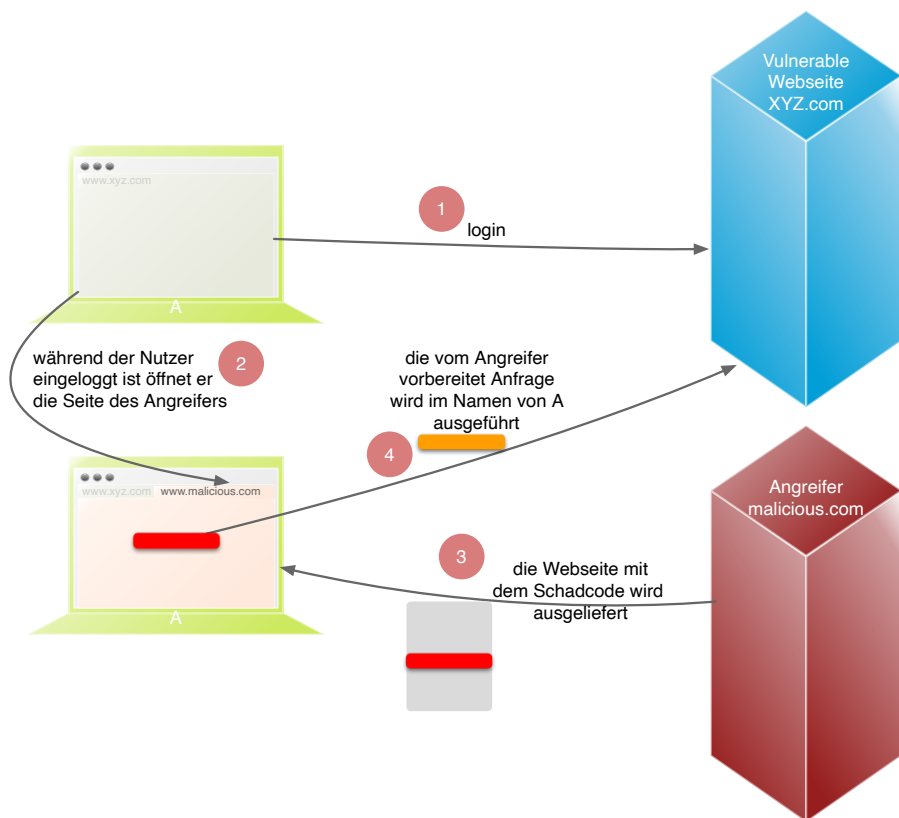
Vulnerable Webseite XYZ.com

www.xyz.com

1

login

A

während der Nutzer eingeloggt ist öffnet er die Seite des Angreifers

2

die vom Angreifer vorbereitet Anfrage wird im Namen von A ausgeführt

4

www.xyz.com www.malicious.com

Angreifer malicious.com

3

die Webseite mit dem Schadcode wird ausgeliefert

A